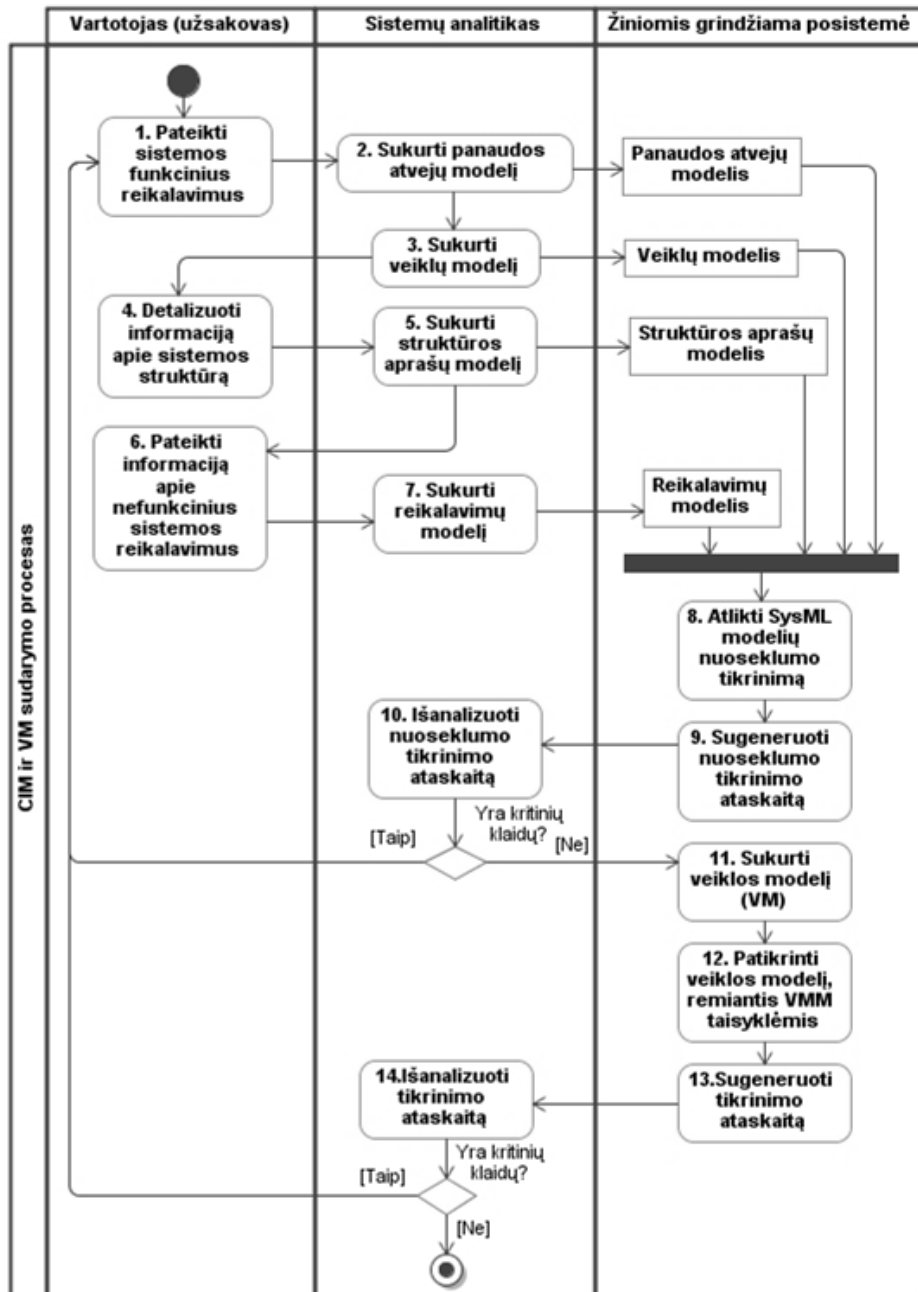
Vartotojas (užsakovas)

Sistemų analitikas

Žiniomis grindžiama posistemė

CIM ir VM sudarymo procesas

1. Pateikti sistemos funkcinius reikalavimus

2. Sukurti panaudos atvejų modelį

Panaudos atvejų modelis

3. Sukurti veiklų modelį

Veiklų modelis

4. Detalizuoti informaciją apie sistemos struktūrą

5. Sukurti struktūros aprašų modelį

Struktūros aprašų modelis

6. Pateikti informaciją apie nefunkcinius sistemos reikalavimus

7. Sukurti reikalavimų modelį

Reikalavimų modelis

8. Atlikti SysML modelių nuoseklumo tikrinimą

10. Išanalizuoti nuoseklumo tikrinimo ataskaitą

9. Sugeneruoti nuoseklumo tikrinimo ataskaitą

Yra kritinių klaidų?

[Taip]

[Ne]

11. Sukurti veiklos modelį (VM)

12. Patikrinti veiklos modelį, remiantis VMM taisyklėmis

14.Išanalizuoti tikrinimo ataskaitą

13.Sugeneruoti tikrinimo ataskaitą

Yra kritinių klaidų?

[Taip]

[Ne]